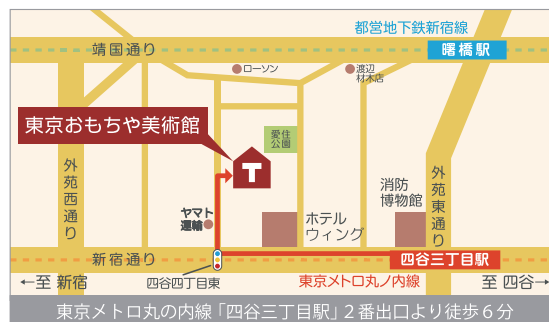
都営地下鉄新宿線

靖国通り

曙橋駅

ローソン

渡辺材木店

東京おもちゃ美術館

愛住公園

外苑西通り

消防博物館

外苑東通り

ヤマト運輸

ホテルウィング

新宿通り

四谷四丁目東

四谷三丁目駅

←至 新宿

東京メトロ丸ノ内線

至 四谷→

東京メトロ丸の内線「四谷三丁目駅」２番出口より徒歩６分